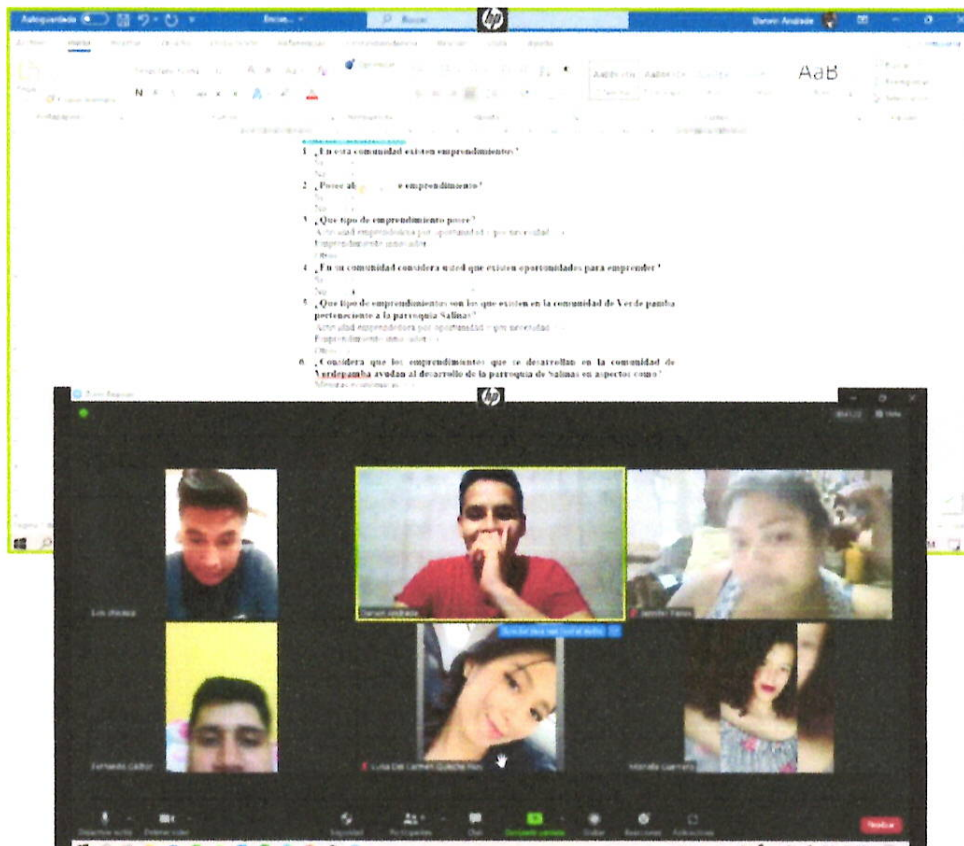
Autoguardado
Inicio
Buscar
Darwin Andrade

AaB

1. ¿En esta comunidad existen emprendimientos?
Si
No
2. ¿Posee al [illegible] emprendimiento?
Si
No
3. ¿Que tipo de emprendimiento posee?
Actividad emprendedora por oportunidad o por necesidad
Emprendimiento innovador
Otros
4. ¿En su comunidad considera usted que existen oportunidades para emprender?
Si
No
5. ¿Que tipo de emprendimientos son los que existen en la comunidad de Verdepamba perteneciente a la parroquia Salinas?
Actividad emprendedora por oportunidad o por necesidad
Emprendimiento innovador
Otros
6. ¿Considera que los emprendimientos que se desarrollan en la comunidad de Verdepamba ayudan al desarrollo de la parroquia de Salinas en aspectos como?
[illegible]

Zoom Reunión
Luis Chavez
Darwin Andrade
Jennifer Yanez
Fernando Calbor
Luisa Del Carmen Quiliche Ruiz
Mishelle Guerrero
Desactivar audio
Detener video
Seguridad
Participantes
Chat
Compartir pantalla
Grabar
Reacciones
Aplicaciones
Finalizar